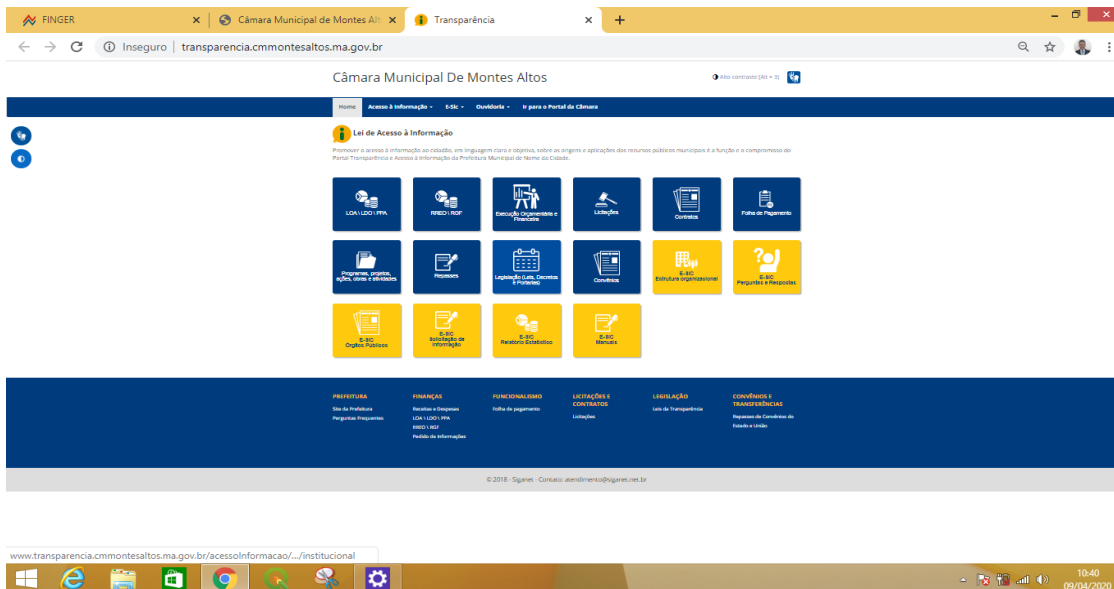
FINGER
Câmara Municipal de Montes Alt
Transparência
+

Inseguro | transparencia.cmmontesaltos.ma.gov.br

Câmara Municipal De Montes Altos

Alto contraste (Alt + 3)

Home
Acesso à Informação
E-Sic
Ouvidoria
Ir para o Portal da Câmara

Lei de Acesso à Informação

Promover o acesso à informação ao cidadão, em linguagem clara e objetiva, sobre as origens e aplicações dos recursos públicos municipais é a função e o compromisso do Portal Transparência e Acesso à Informação da Prefeitura Municipal de Nome da Cidade.

LOA \ LDO \ PPA
RREO \ RGF
Execução Orçamentária e Financeira
Licitações
Contratos
Folha de Pagamento
Programas, projetos, ações, obras e atividades
Repasses
Legislação (Leis, Decretos e Portarias)
Convênios
E-SIC Estrutura organizacional
E-SIC Perguntas e Respostas
E-SIC Orgãos Públicos
E-SIC Solicitação de informação
E-SIC Relatório Estatístico
E-SIC Manuais

PREFEITURA
Site da Prefeitura
Perguntas Frequentes

FINANÇAS
Receitas e Despesas
LOA \ LDO \ PPA
RREO \ RGF
Pedido de Informações

FUNCIONALISMO
Folha de pagamento

LICITAÇÕES E CONTRATOS
Licitações

LEGISLAÇÃO
Leis da Transparência

CONVÊNIOS E TRANSFERÊNCIAS
Repasses de Convênios do Estado e União

© 2018 - Siganet - Contato: atendimento@siganet.net.br

www.transparencia.cmmontesaltos.ma.gov.br/acessoInformacao/.../institucional

10:40
09/04/2020